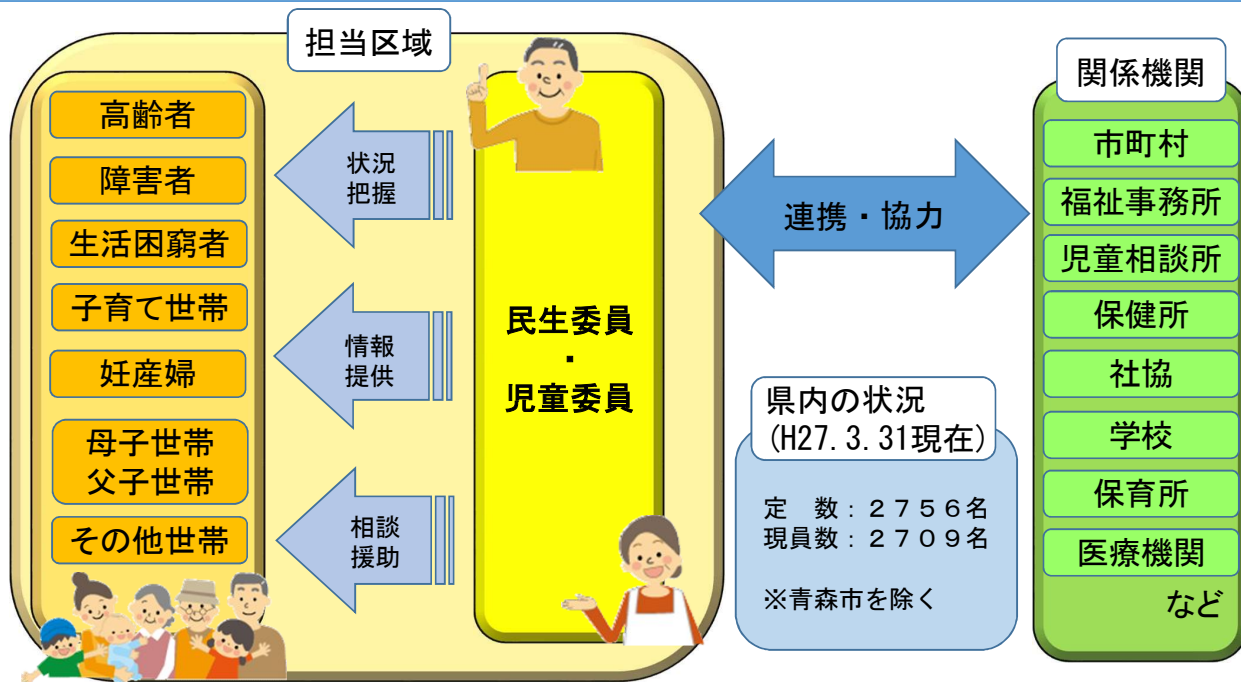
担当区域

高齢者

障害者

生活困窮者

子育て世帯

妊産婦

母子世帯
父子世帯

その他世帯

状況
把握

情報
提供

相談
援助

民生委員
・
児童委員

連携・協力

関係機関

市町村

福祉事務所

児童相談所

保健所

社協

学校

保育所

医療機関

など

県内の状況
(H27.3.31現在)

定　数：２７５６名
現員数：２７０９名

※青森市を除く